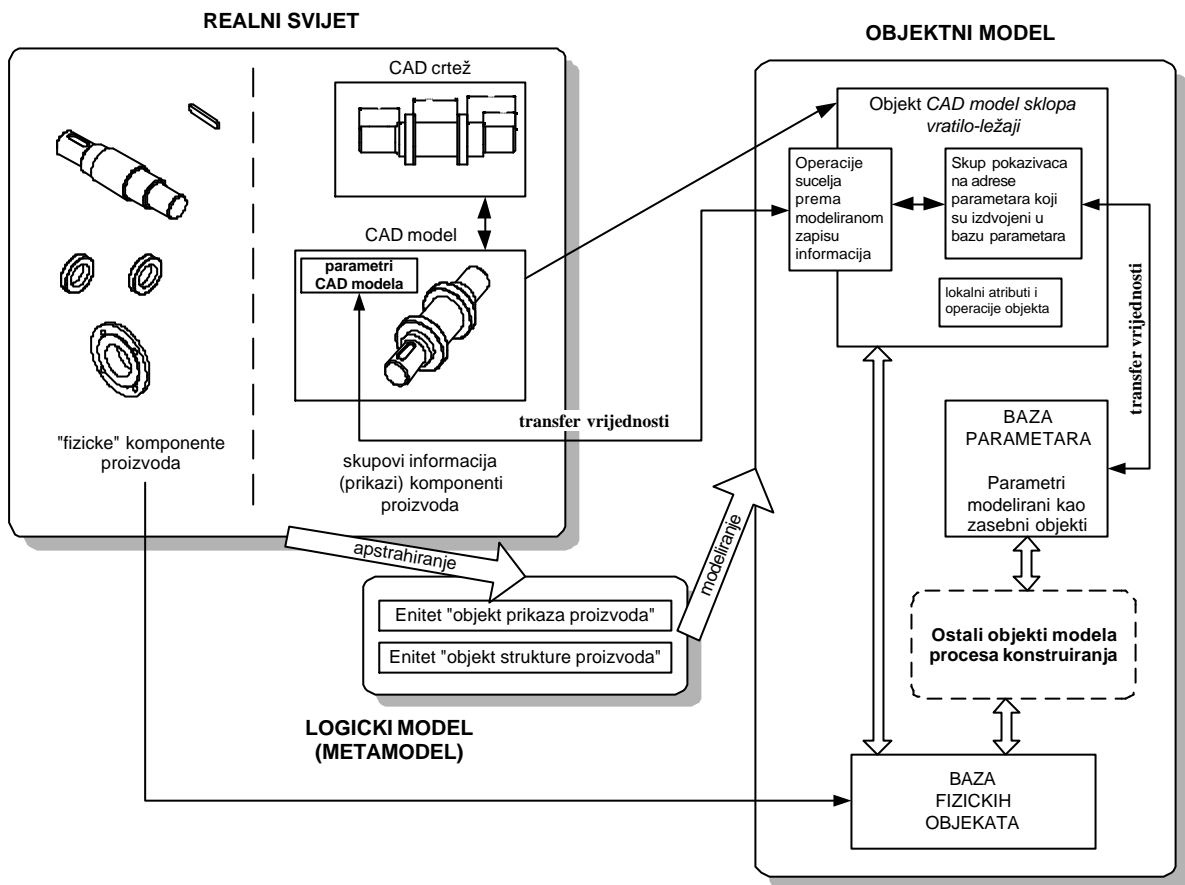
REALNI SVIJET

CAD crtež

CAD model

parametri CAD modela

"fizicke" komponente proizvoda

skupovi informacija (prikazi) komponenti proizvoda

transfer vrijednosti

apstrahiranje

modeliranje

Enitet "objekt prikaza proizvoda"

Enitet "objekt strukture proizvoda"

LOGICKI MODEL (METAMODEL)

OBJEKTNI MODEL

Objekt *CAD model sklopa vratilo-ležaji*

Operacije sucelja prema modeliranom zapisu informacija

Skup pokazivaca na adrese parametara koji su izdvojeni u bazu parametara

lokalni atributi i operacije objekta

transfer vrijednosti

BAZA PARAMETARA

Parametri modelirani kao zasebni objekti

Ostali objekti modela procesa konstruiranja

BAZA FIZICKIH OBJEKATA